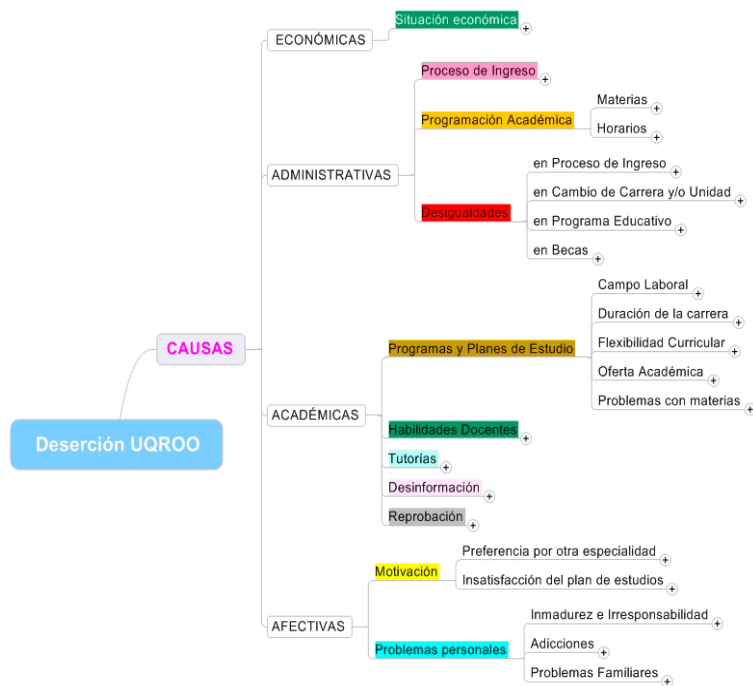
Deserción UQROO

CAUSAS

ECONÓMICAS
Situación económica

ADMINISTRATIVAS
Proceso de Ingreso
Programación Académica
Materias
Horarios
Desigualdades
en Proceso de Ingreso
en Cambio de Carrera y/o Unidad
en Programa Educativo
en Becas

ACADÉMICAS
Programas y Planes de Estudio
Campo Laboral
Duración de la carrera
Flexibilidad Curricular
Oferta Académica
Problemas con materias
Habilidades Docentes
Tutorías
Desinformación
Reprobación

AFECTIVAS
Motivación
Preferencia por otra especialidad
Insatisfacción del plan de estudios
Problemas personales
Inmadurez e Irresponsabilidad
Adicciones
Problemas Familiares